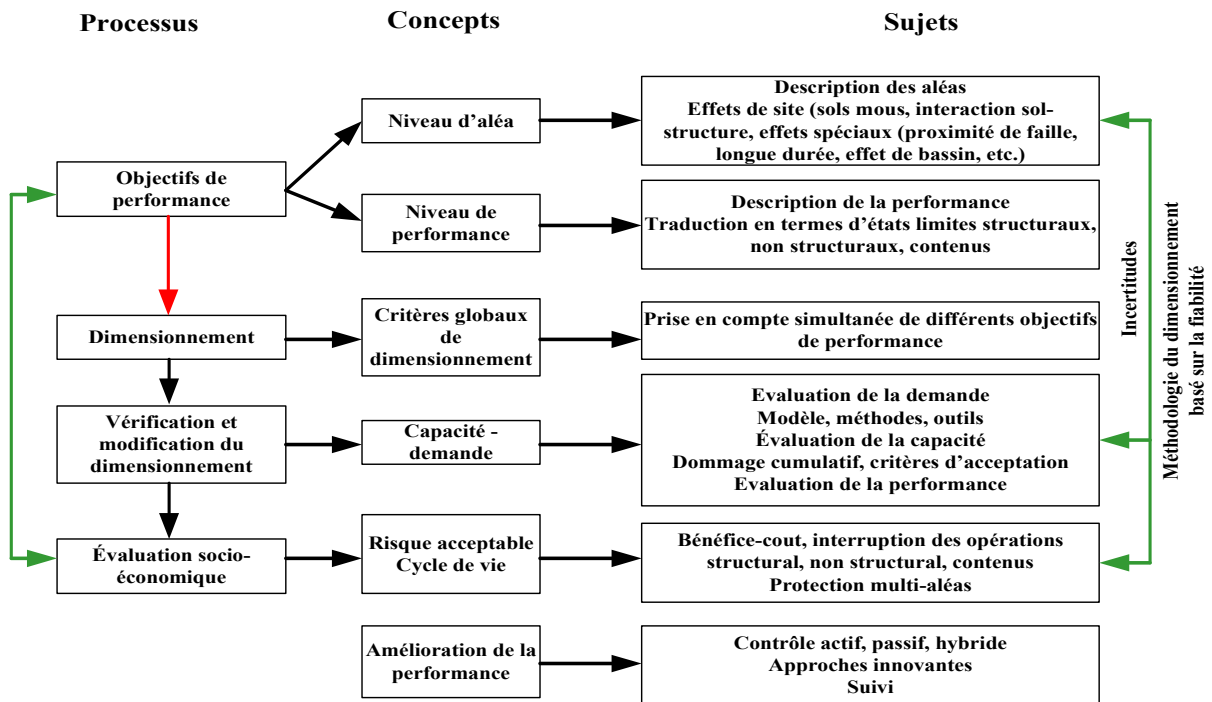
Processus

Concepts

Sujets

Objectifs de performance

Niveau d'aléa

Description des aléas
Effets de site (sols mous, interaction sol-structure, effets spéciaux (proximité de faille, longue durée, effet de bassin, etc.)

Niveau de performance

Description de la performance
Traduction en termes d'états limites structuraux, non structuraux, contenus

Dimensionnement

Critères globaux de dimensionnement

Prise en compte simultanée de différents objectifs de performance

Vérification et modification du dimensionnement

Capacité - demande

Evaluation de la demande
Modèle, méthodes, outils
Évaluation de la capacité
Dommage cumulatif, critères d'acceptation
Evaluation de la performance

Évaluation socio-économique

Risque acceptable
Cycle de vie

Bénéfice-cout, interruption des opérations structural, non structural, contenus
Protection multi-aléas

Amélioration de la performance

Contrôle actif, passif, hybride
Approches innovantes
Suivi

Incertitudes

Méthodologie du dimensionnement basé sur la fiabilité